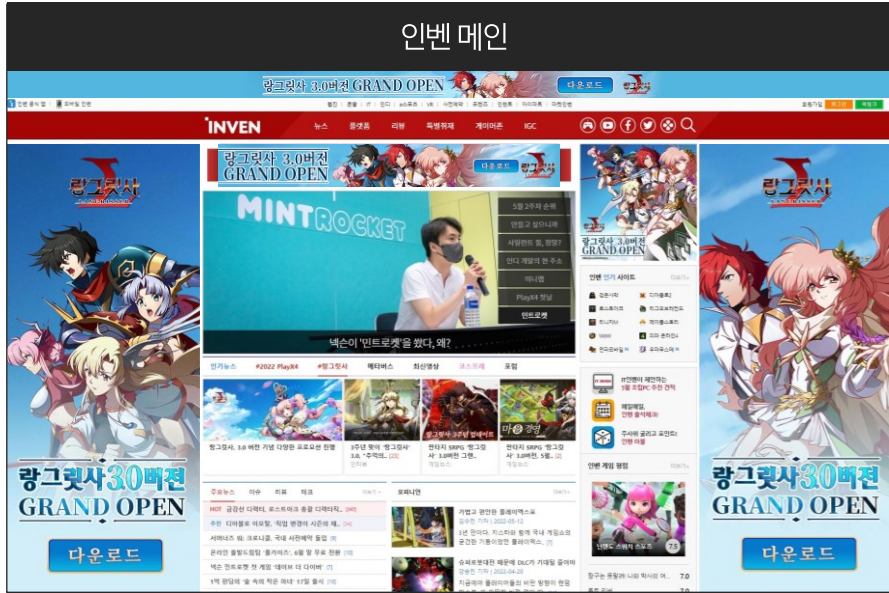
인벤 메인

랑그릿사 3.0버전 GRAND OPEN 다운로드

INVEN 뉴스 플랫폼 리뷰 특별취재 게임어퓨 IGC

랑그릿사 3.0버전 GRAND OPEN 다운로드

MINTROCKET

5월 2주차 순위
만들고 싶으니까
사람만의 힘, 현장?
인디 게임의 현 주소
미니맵
PlayX4 현장
민트로켓

넥슨이 '민트로켓'을 왔다, 왜?

인기뉴스 #2022 PlayX4 #랑그릿사 메타버스 최신영상 코스프레 포럼

랑그릿사, 3.0 버전 기념 다양한 프로모션 진행

인벤 인기 사이트

주요뉴스 이슈 리뷰 태크

HOT 금강선 디렉터, 로스트아크 총괄 디렉터...
디아블로 이모탈, '직업 변경'이 시즌의 제...
서머너즈 워: 크로니클, 국내 사전예약 돌입
온라인 플랫도 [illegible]
넥슨 민트로켓 첫 게임 '데이브 더 다이버'

인벤 게임 평점

랑그릿사 30버전 GRAND OPEN 다운로드

랑그릿사 30버전 GRAND OPEN 다운로드